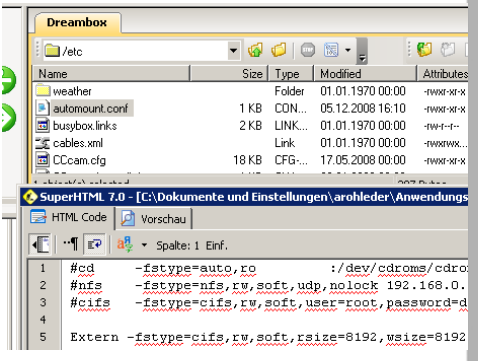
Dreambox

/etc

| Name | Size | Type | Modified | Attributes |
|---|---|---|---|---|
| weather | | Folder | 01.01.1970 00:00 | -rwxr-xr-x |
| automount.conf | 1 KB | CON... | 05.12.2008 16:10 | -rwxr-xr-x |
| busybox.links | 2 KB | LINK... | 01.01.1970 00:00 | -rw-r--r-- |
| cables.xml | | Link | 01.01.1970 00:00 | -rwxrwx... |
| CCcam.cfg | 18 KB | CFG-... | 17.05.2008 00:00 | -rwxr-xr-x |

SuperHTML 7.0 - [C:\Dokumente und Einstellungen\arohleder\Anwendungs

HTML Code | Vorschau

Spalte: 1 Einf.

1 #cd -fstype=auto,ro :/dev/cdroms/cdro
2 #nfs -fstype=nfs,rw,soft,udp,nolock 192.168.0.
3 #cifs -fstype=cifs,rw,soft,user=root,password=d
4
5 Extern -fstype=cifs,rw,soft,rsize=8192,wsize=8192